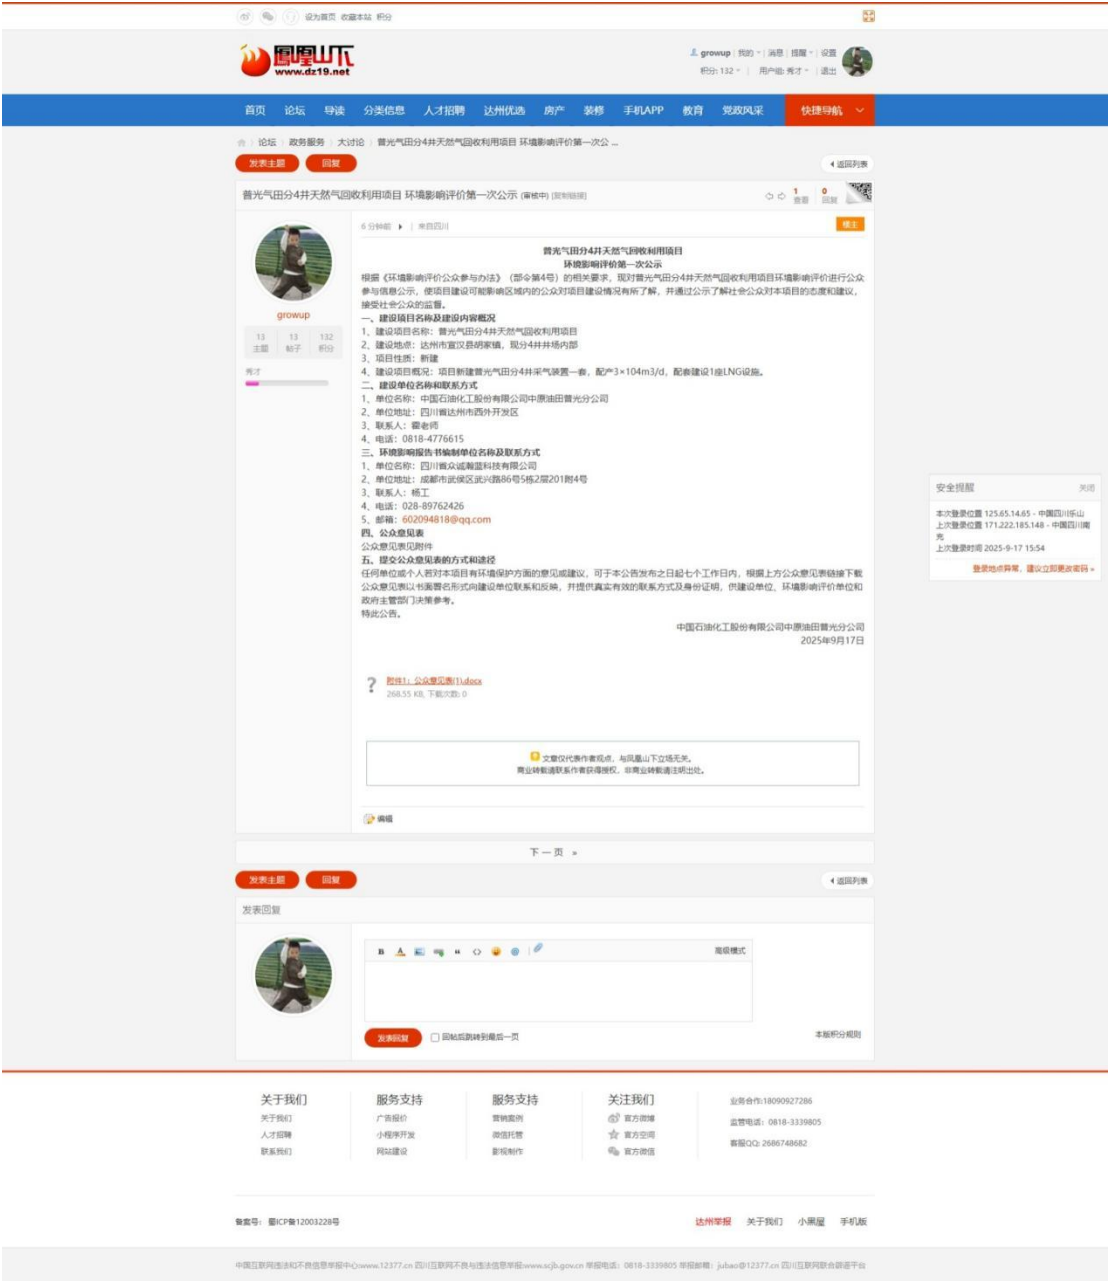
设为首页 收藏本站 积分

凤凰山下
www.dz19.net

growup | 我的 | 消息 | 提醒 | 设置
积分: 132 | 用户组: 秀才 | 退出

首页 论坛 导读 分类信息 人才招聘 达州优选 房产 装修 手机APP 教育 党政风采 快捷导航

论坛 › 政务服务 › 大讨论 › 普光气田分4井天然气回收利用项目 环境影响评价第一次公 ...

发表主题 回复 返回列表

普光气田分4井天然气回收利用项目 环境影响评价第一次公示 (审核中) [复制链接]

1 查看 0 回复

growup
13 主题 13 帖子 132 积分
秀才

6 分钟前 | 来自四川
楼主

普光气田分4井天然气回收利用项目
环境影响评价第一次公示

根据《环境影响评价公众参与办法》（部令第4号）的相关要求，现对普光气田分4井天然气回收利用项目环境影响评价进行公众参与信息公示，使项目建设可能影响区域内的公众对项目建设情况有所了解，并通过公示了解社会公众对本项目的态度和建议，接受社会公众的监督。
一、建设项目名称及建设内容概况
1、建设项目名称：普光气田分4井天然气回收利用项目
2、建设地点：达州市宣汉县胡家镇，现分4井井场内部
3、项目性质：新建
4、建设项目概况：项目新建普光气田分4井采气装置一套，配产3×104m3/d，配套建设1座LNG设施。
二、建设单位名称和联系方式
1、单位名称：中国石油化工股份有限公司中原油田普光分公司
2、单位地址：四川省达州市西外开发区
3、联系人：霍老师
4、电话：0818-4776615
三、环境影响报告书编制单位名称及联系方式
1、单位名称：四川省众诚翰蓝科技有限公司
2、单位地址：成都市武侯区武兴路86号5栋2层201附4号
3、联系人：杨工
4、电话：028-89762426
5、邮箱：602094818@qq.com
四、公众意见表
公众意见表见附件
五、提交公众意见表的方式和途径
任何单位或个人若对本项目有环境保护方面的意见或建议，可于本公告发布之日起七个工作日内，根据上方公众意见表链接下载公众意见表以书面署名形式向建设单位联系和反映，并提供真实有效的联系方式及身份证明，供建设单位、环境影响评价单位和政府主管部门决策参考。
特此公告。
中国石油化工股份有限公司中原油田普光分公司
2025年9月17日

附件1：公众意见表(1).docx
268.55 KB, 下载次数: 0

文章仅代表作者观点，与凤凰山下立场无关。
商业转载请联系作者获得授权，非商业转载请注明出处。

编辑

下一页 »

发表主题 回复 返回列表

发表回复

高级模式

发表回复 回帖后跳转到最后一页 本版积分规则

安全提醒 关闭
本次登录位置 125.65.14.65 - 中国四川乐山
上次登录位置 171.222.185.148 - 中国四川南充
上次登录时间 2025-9-17 15:54
登录地点异常，建议立即更改密码 »

关于我们
关于我们
人才招聘
联系我们

服务支持
广告报价
小程序开发
网站建设

服务支持
营销案例
微信托管
影视制作

关注我们
官方微博
官方空间
官方微信

业务合作:18090927286
监督电话：0818-3339805
客服QQ: 2686748682

备案号：蜀ICP备12003228号
达州举报 关于我们 小黑屋 手机版

中国互联网违法和不良信息举报中心www.12377.cn 四川互联网不良与违法信息举报www.scjb.gov.cn 举报电话：0818-3339805 举报邮箱：jubao@12377.cn 四川互联网联合辟谣平台